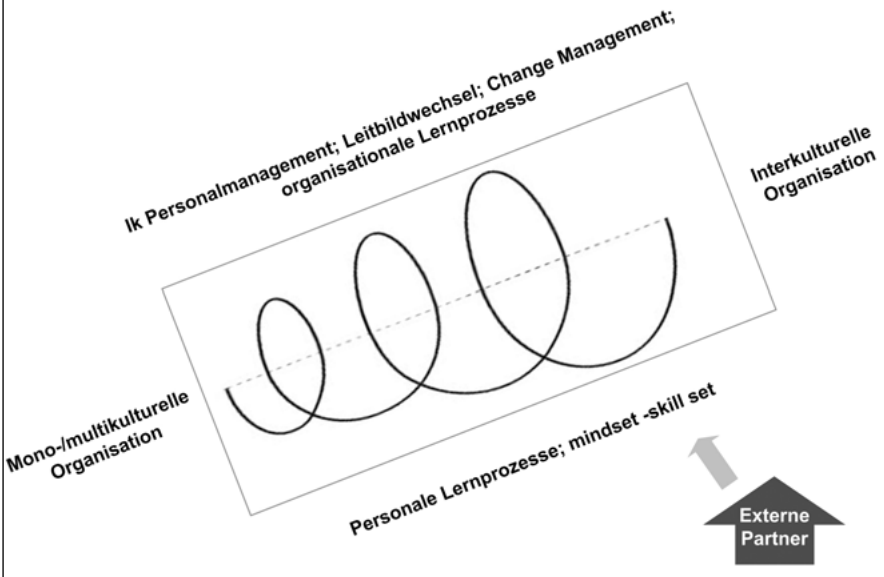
Ik Personalmanagement; Leitbildwechsel; Change Management; organisationale Lernprozesse

Interkulturelle Organisation

Mono-/multikulturelle Organisation

Personale Lernprozesse; mindset -skill set

Externe Partner